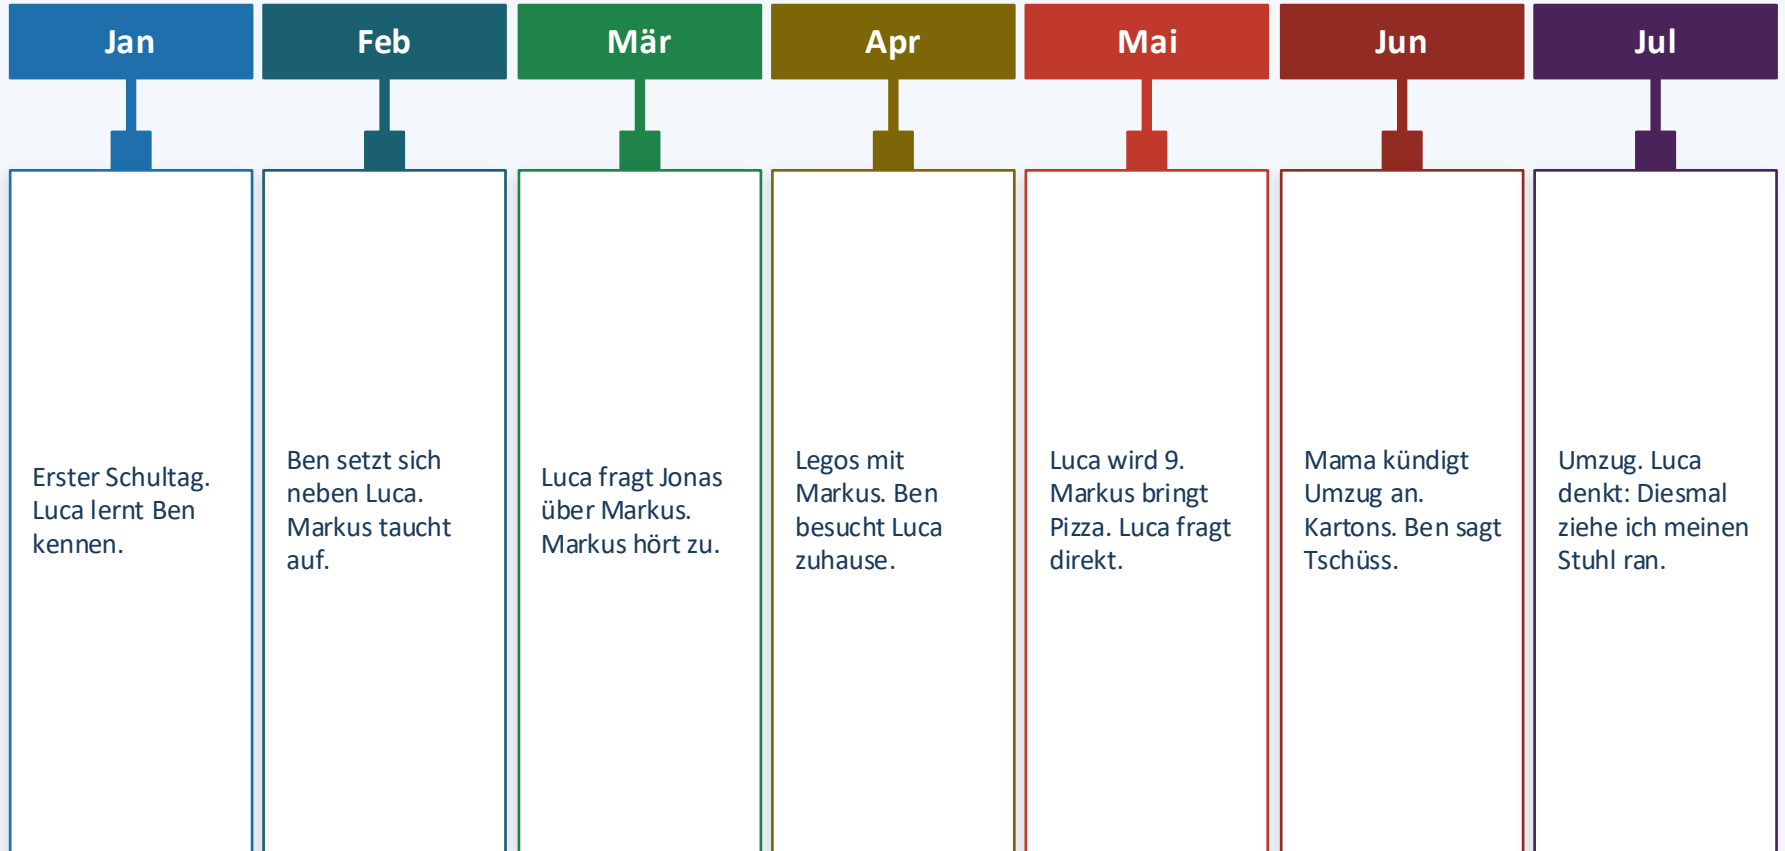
Jan

Erster Schultag. Luca lernt Ben kennen.

Feb

Ben setzt sich neben Luca. Markus taucht auf.

Mär

Luca fragt Jonas über Markus. Markus hört zu.

Apr

Legos mit Markus. Ben besucht Luca zuhause.

Mai

Luca wird 9. Markus bringt Pizza. Luca fragt direkt.

Jun

Mama kündigt Umzug an. Kartons. Ben sagt Tschüss.

Jul

Umzug. Luca denkt: Diesmal ziehe ich meinen Stuhl ran.